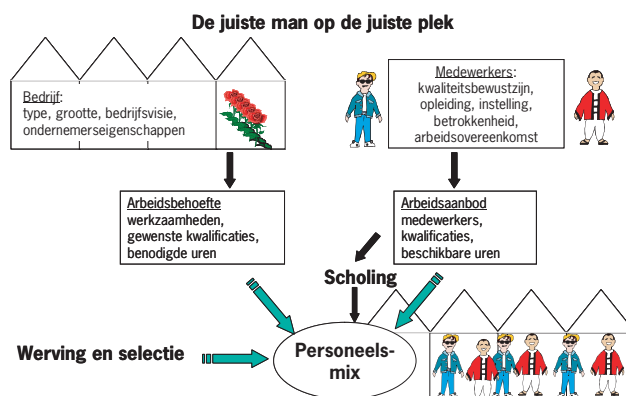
De juiste man op de juiste plek

Bedrijf:
type, grootte, bedrijfsvisie, ondernemerseigenschappen

Medewerkers:
kwaliteitsbewustzijn, opleiding, instelling, betrokkenheid, arbeidsovereenkomst

Arbeidsbehoefte
werkzaamheden, gewenste kwalificaties, benodigde uren

Arbeidsaanbod
medewerkers, kwalificaties, beschikbare uren

Scholing

Werving en selectie

Personeelsmix